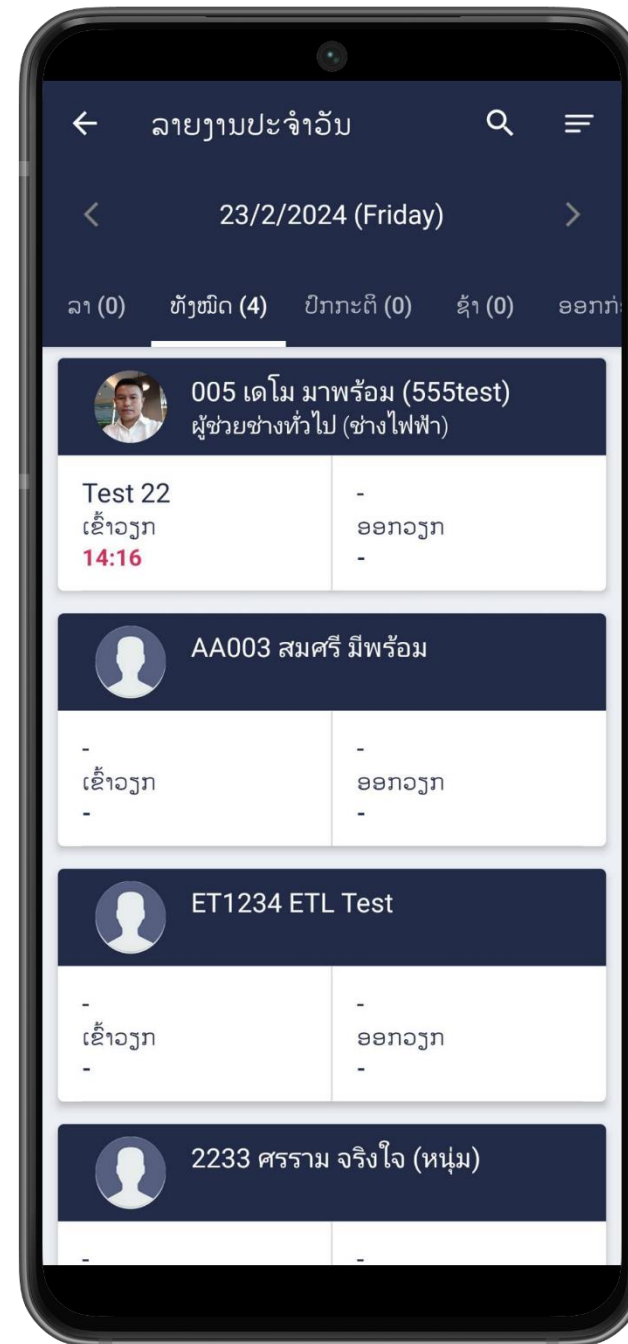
ລາຍງານປະຈຳວັນ

23/2/2024 (Friday)

ລາ (0) ທັງໝົດ (4) ປົກກະຕິ (0) ຊ້າ (0) ອອກກ່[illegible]

005 เดโม มาพร้อม (555test)
ผู้ช่วยช่างทั่วไป (ช่างไฟฟ้า)

Test 22
ເຂົ້າວຽກ
14:16

-
ອອກວຽກ
-

AA003 สมศรี มีพร้อม

-
ເຂົ້າວຽກ
-

-
ອອກວຽກ
-

ET1234 ETL Test

-
ເຂົ້າວຽກ
-

-
ອອກວຽກ
-

2233 ศรราม จริงใจ (หนุ่ม)

-

-